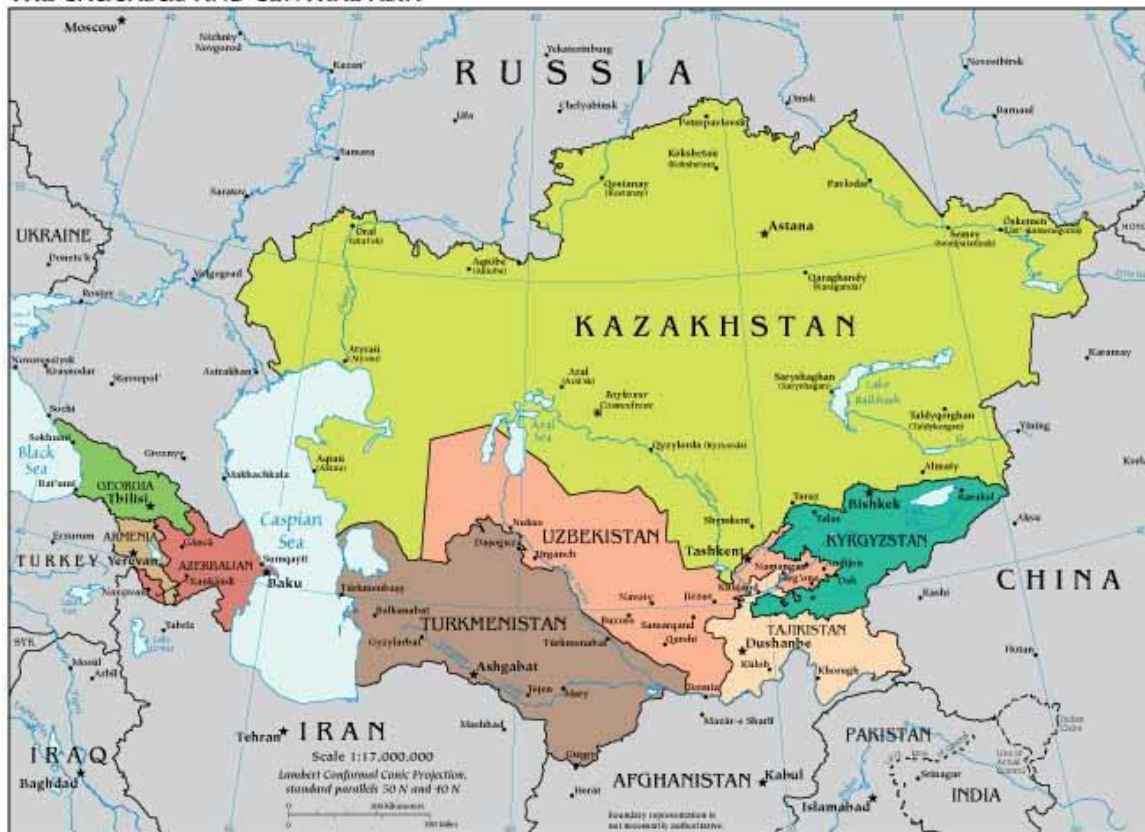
THE CAUCASUS AND CENTRAL ASIA

Moscow
Nizhniy Novgorod
Kazan'
Yekaterinburg
R U S S I A
Novosibirsk
Chelyabinsk
Ufa
Omsk
Barnaul
Petropavlovsk
Samara
Kokshetau (Kokshetau)
Qostanay (Kostanay)
Saratov
Pavlodar
Astana
Öskemen
UKRAINE
Oral (Ural'sk)
Semey (Semipalatinsk)
Donets'k
Volgograd
Aqtöbe (Aktyubinsk)
Qaraghandy (Karaganda)
Rostov
K A Z A K H S T A N
Novorossiysk
Krasnodar
Stavropol'
Astrakhan
Atyrau (Atyrau)
Karamay
Aral (Aral'sk)
Baykonur Cosmodrome
Saryshaghan (Saryshagan)
Lake Balkhash
Sochi
Taldyqorghan (Taldykorgan)
Sokhumi
Black Sea
Groznyy
Aral Sea
Qyzylorda (Kyzylorda)
Yining
Makhachkala
Aqtau (Aktau)
Almaty
Bat'umi
GEORGIA
Tbilisi
Caspian Sea
Taraz
Bishkek
Karakol
Kashi
Aksu
Erzurum
ARMENIA
Gäncä
Nukus
Talas
Yerevan
AZERBAIJAN
Sumqayit
Dashoguz
Urgench
UZBEKISTAN
Shymkent
KYRGYZSTAN
TURKEY
Xankändi
Baku
Tashkent
Namangan
Andijon
Osh
C H I N A
Naxçivan
Türkmenbashy
Khujand
Farg'ona
Balkanabat
Navoiy
Buxoro
Samarqand
Qarshi
TAJIKISTAN
Tabriz
TURKMENISTAN
Türkmenabat
Dushanbe
SYR.
Gyzylarbat
Lake Urmia
Ashgabat
Kulob
Khorugh
Mosul
Arbil
Tejen
Mary
Termiz
Hotan
Mashhad
Mazar-e Sharif
Tehran
I R A N
Scale 1:17,000,000
Lambert Conformal Conic Projection, standard parallels 50 N and 40 N
PAKISTAN
I R A Q
Baghdad
Gurgan
Herat
AFGHANISTAN
Kabul
Srinagar
Line of Actual Control
Islamabad
INDIA
Boundary representation is not necessarily authoritative